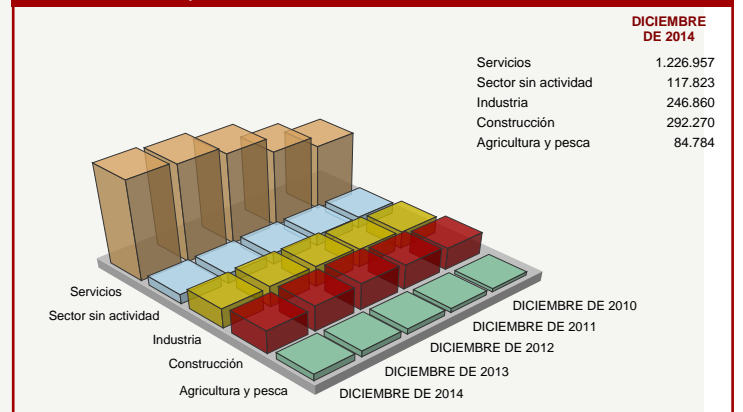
DICIEMBRE DE 2014

| | |
|---|---|
| Servicios | 1.226.957 |
| Sector sin actividad | 117.823 |
| Industria | 246.860 |
| Construcción | 292.270 |
| Agricultura y pesca | 84.784 |

Servicios
Sector sin actividad
Industria
Construcción
Agricultura y pesca

DICIEMBRE DE 2010
DICIEMBRE DE 2011
DICIEMBRE DE 2012
DICIEMBRE DE 2013
DICIEMBRE DE 2014